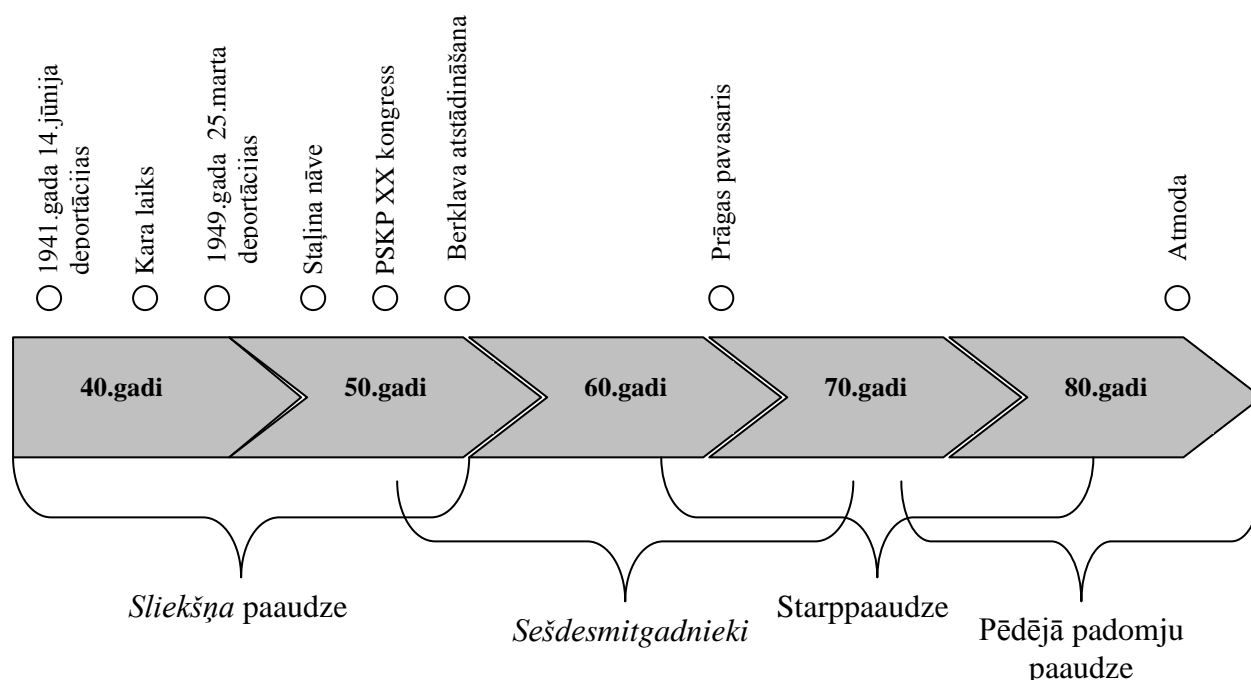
1941.gada 14.jūnija deportācijas
Kara laiks
1949.gada 25.marta deportācijas
Staļina nāve
PSKP XX kongress
Berklava atstādināšana
Prāgas pavasaris
Atmoda

40.gadi
50.gadi
60.gadi
70.gadi
80.gadi

*Sliekšņa* paaudze
*Sešdesmitgadnieki*
Starppaaudze
Pēdējā padomju paaudze